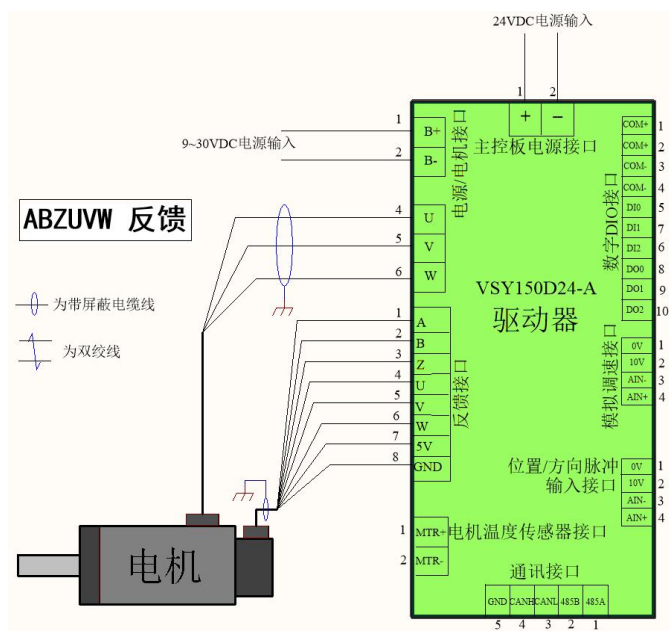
24VDC电源输入

1 2

+ −

主控板电源接口

1 B+
2 B-

9~30VDC电源输入

电源/电机接口

ABZUVW 反馈

4 U
5 V
6 W

为带屏蔽电缆线

为双绞线

1 A
2 B
3 Z
4 U
5 V
6 W
7 5V
8 GND

反馈接口

VSY150D24-A
驱动器

| COM+ | 1 |
|---|---|
| COM+ | 2 |
| COM- | 3 |
| COM- | 4 |
| DI0 | 5 |
| DI1 | 7 |
| DI2 | 6 |
| DO0 | 8 |
| DO1 | 9 |
| DO2 | 10 |

数字DIO接口

| 0V | 1 |
|---|---|
| 10V | 2 |
| AIN- | 3 |
| AIN+ | 4 |

模拟调速接口

位置/方向脉冲输入接口

| 0V | 1 |
|---|---|
| 10V | 2 |
| AIN- | 3 |
| AIN+ | 4 |

1 MTR+
2 MTR-

电机温度传感器接口

电机

通讯接口

| GND | CANH | CANL | 485B | 485A |
|---|---|---|---|---|
| 5 | 4 | 3 | 2 | 1 |